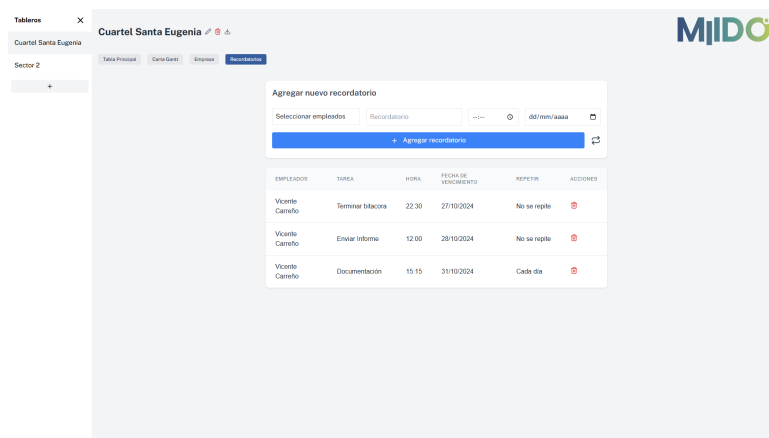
Tableros ✕

Cuartel Santa Eugenia

Sector 2

+

Cuartel Santa Eugenia

MIIDO

Tabla Principal | Carta Gantt | Empresa | Recordatorios

Agregar nuevo recordatorio

Seleccionar empleados | Recordatorio | --:-- | dd/mm/aaaa

+ Agregar recordatorio

| EMPLEADOS | TAREA | HORA | FECHA DE VENCIMIENTO | REPETIR | ACCIONES |
|---|---|---|---|---|---|
| Vicente Carreño | Terminar bitacora | 22:30 | 27/10/2024 | No se repite | |
| Vicente Carreño | Enviar Informe | 12:00 | 28/10/2024 | No se repite | |
| Vicente Carreño | Documentación | 15:15 | 31/10/2024 | Cada día | |